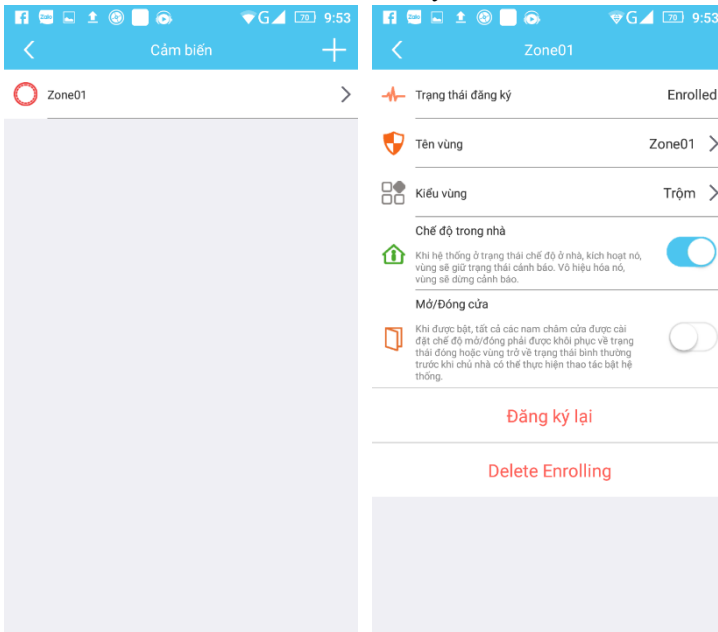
G 79 9:53

Cảm biến

Zone01

G 79 9:53

Zone01

Trạng thái đăng ký Enrolled

Tên vùng Zone01

Kiểu vùng Trộm

Chế độ trong nhà

Khi hệ thống ở trạng thái chế độ ở nhà, kích hoạt nó, vùng sẽ giữ trạng thái cảnh báo. Vô hiệu hóa nó, vùng sẽ dừng cảnh báo.

Mở/Đóng cửa

Khi được bật, tất cả các nam châm cửa được cài đặt chế độ mở/đóng phải được khôi phục về trạng thái đóng hoặc vùng trở về trạng thái bình thường trước khi chủ nhà có thể thực hiện thao tác bật hệ thống.

Đăng ký lại

Delete Enrolling